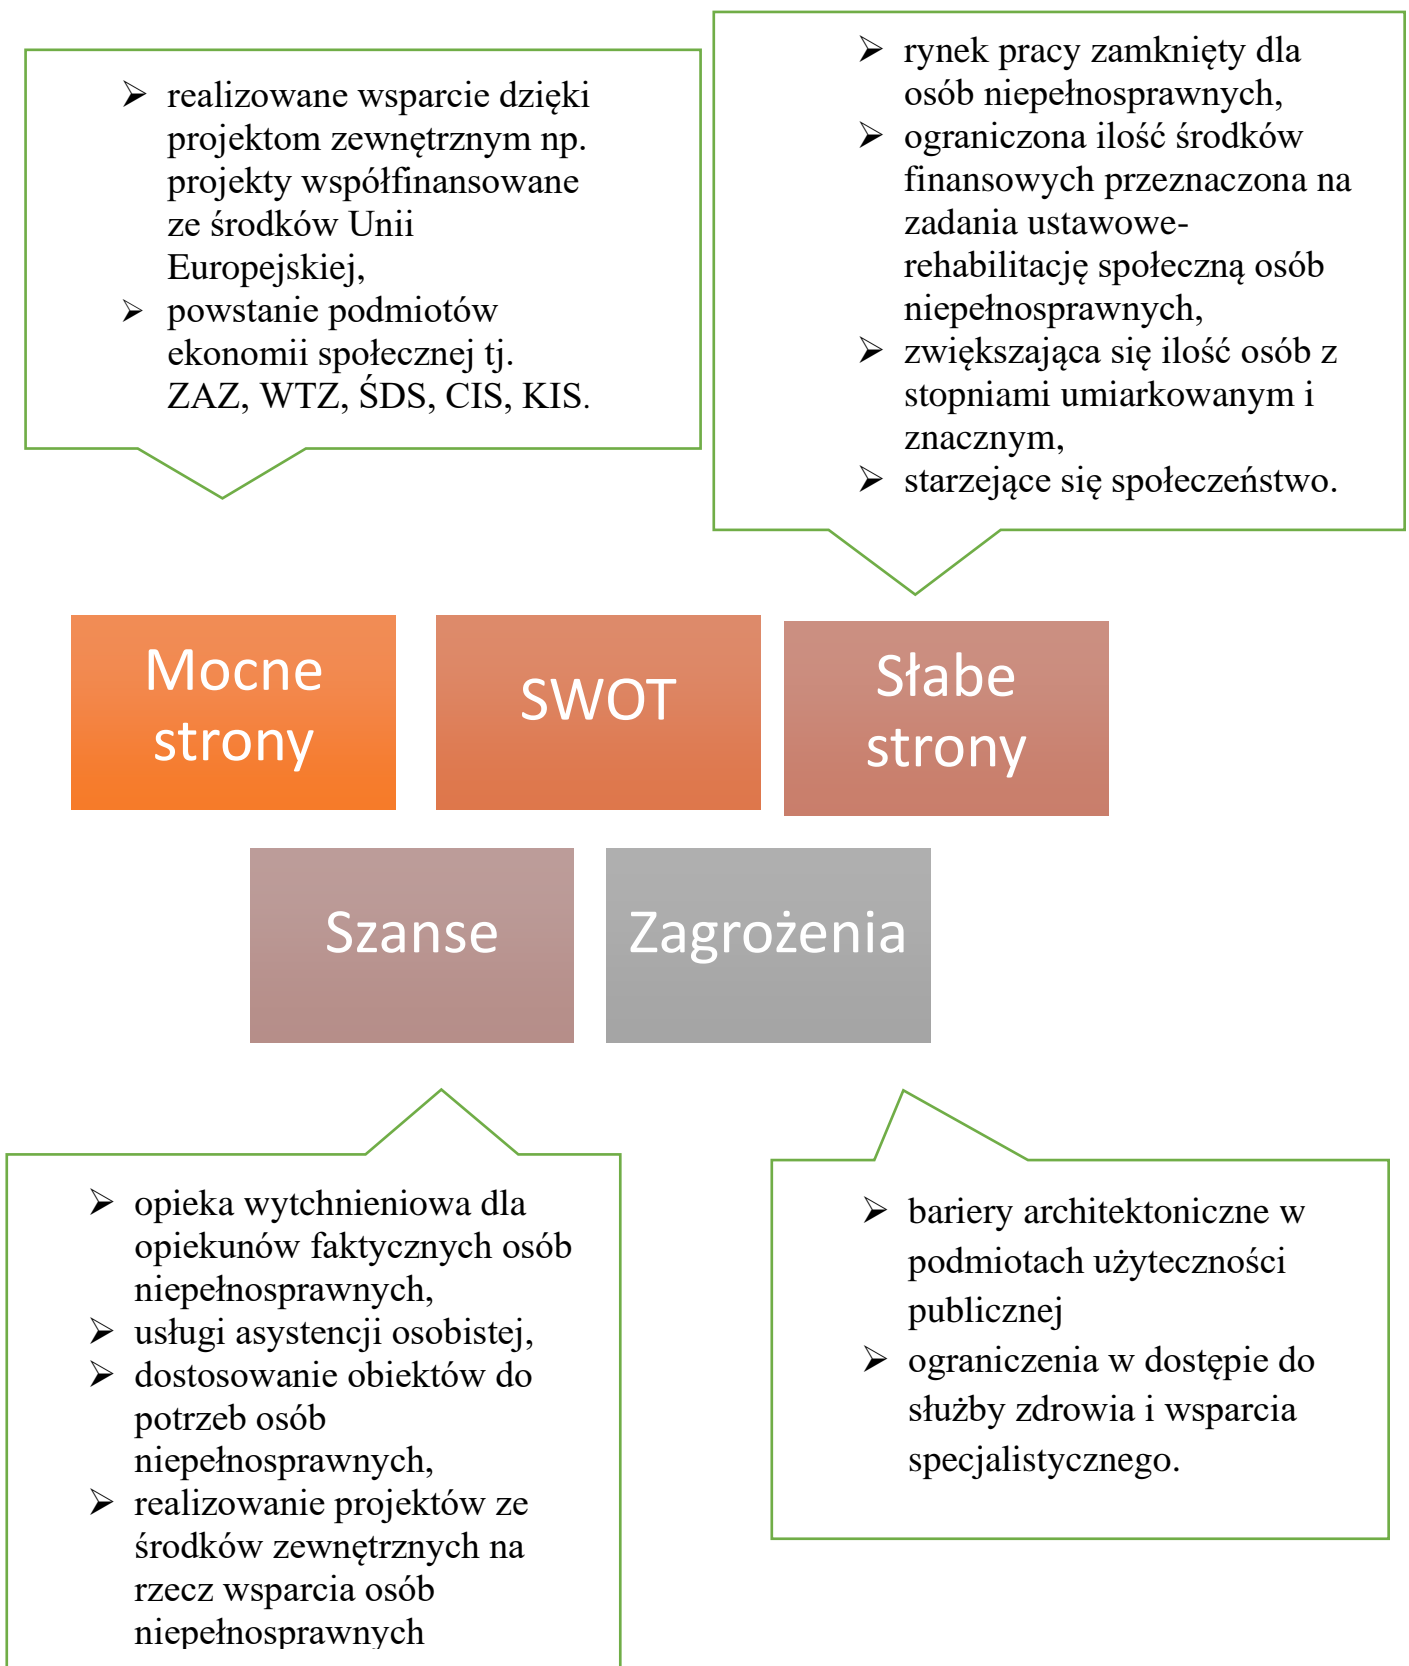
➢ realizowane wsparcie dzięki projektom zewnętrznym np. projekty współfinansowane ze środków Unii Europejskiej,
➢ powstanie podmiotów ekonomii społecznej tj. ZAZ, WTZ, ŚDS, CIS, KIS.

➢ rynek pracy zamknięty dla osób niepełnosprawnych,
➢ ograniczona ilość środków finansowych przeznaczona na zadania ustawowe-rehabilitację społeczną osób niepełnosprawnych,
➢ zwiększająca się ilość osób z stopniami umiarkowanym i znacznym,
➢ starzejące się społeczeństwo.

Mocne strony

SWOT

Słabe strony

Szanse

Zagrożenia

➢ opieka wytchnieniowa dla opiekunów faktycznych osób niepełnosprawnych,
➢ usługi asystencji osobistej,
➢ dostosowanie obiektów do potrzeb osób niepełnosprawnych,
➢ realizowanie projektów ze środków zewnętrznych na rzecz wsparcia osób niepełnosprawnych

➢ bariery architektoniczne w podmiotach użyteczności publicznej
➢ ograniczenia w dostępie do służby zdrowia i wsparcia specjalistycznego.